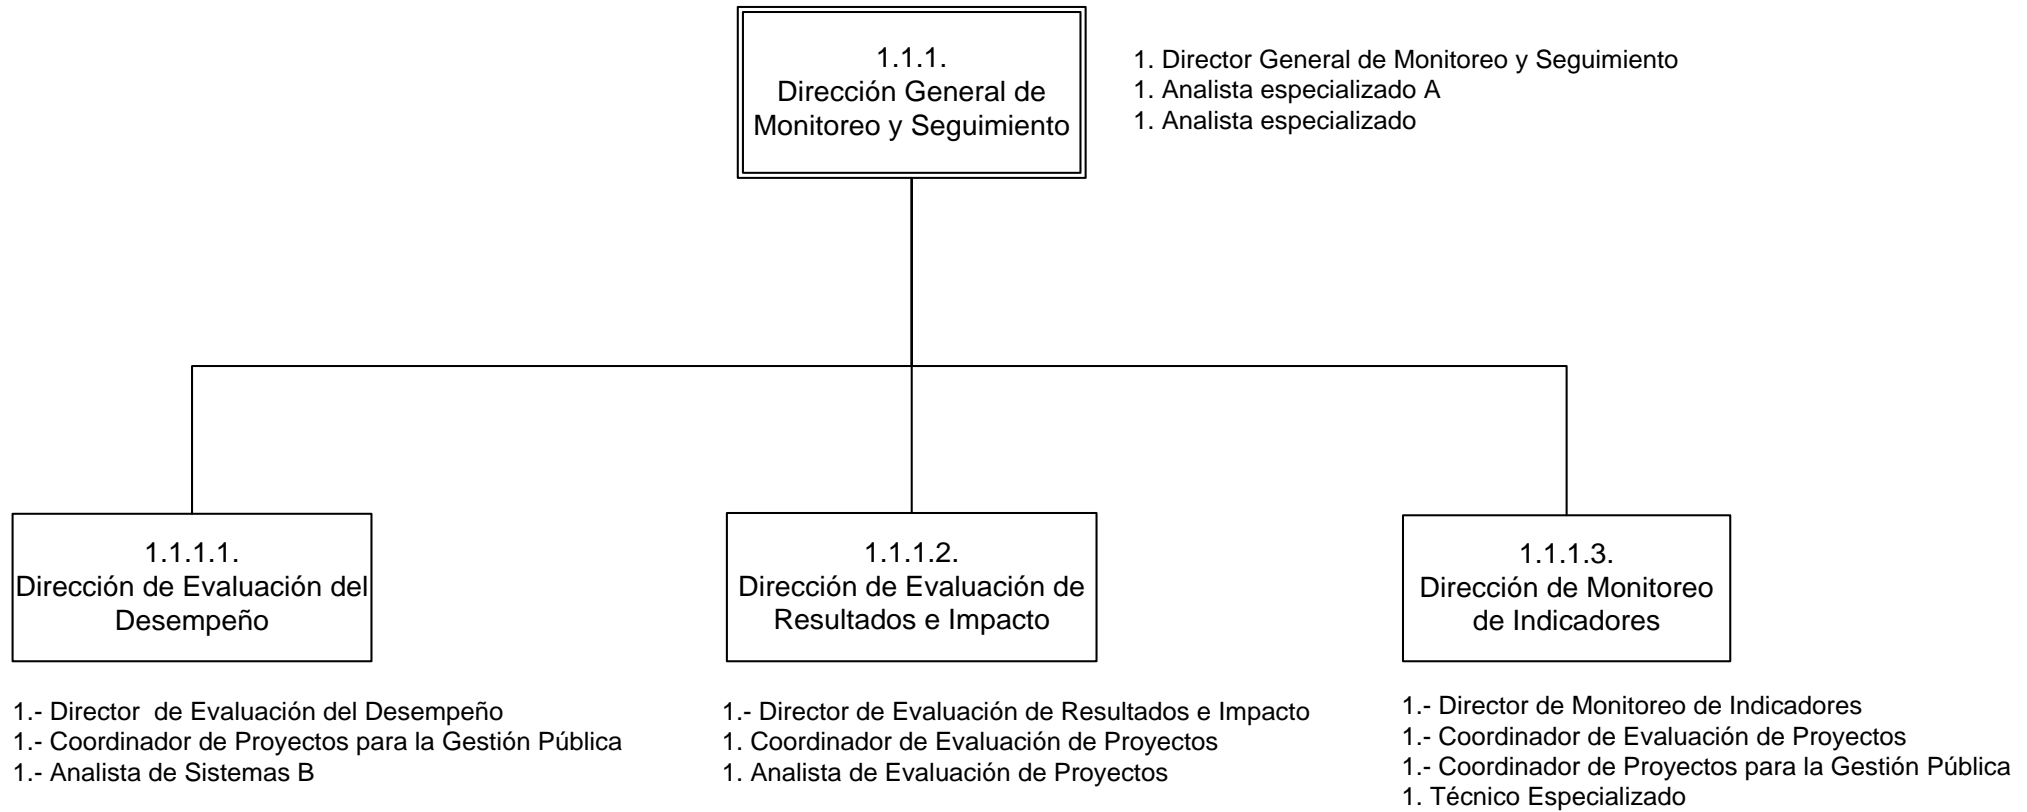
1.1.1.
Dirección General de Monitoreo y Seguimiento

1. Director General de Monitoreo y Seguimiento
1. Analista especializado A
1. Analista especializado

1.1.1.1.
Dirección de Evaluación del Desempeño

1.- Director de Evaluación del Desempeño
1.- Coordinador de Proyectos para la Gestión Pública
1.- Analista de Sistemas B

1.1.1.2.
Dirección de Evaluación de Resultados e Impacto

1.- Director de Evaluación de Resultados e Impacto
1. Coordinador de Evaluación de Proyectos
1. Analista de Evaluación de Proyectos

1.1.1.3.
Dirección de Monitoreo de Indicadores

1.- Director de Monitoreo de Indicadores
1.- Coordinador de Evaluación de Proyectos
1.- Coordinador de Proyectos para la Gestión Pública
1. Técnico Especializado